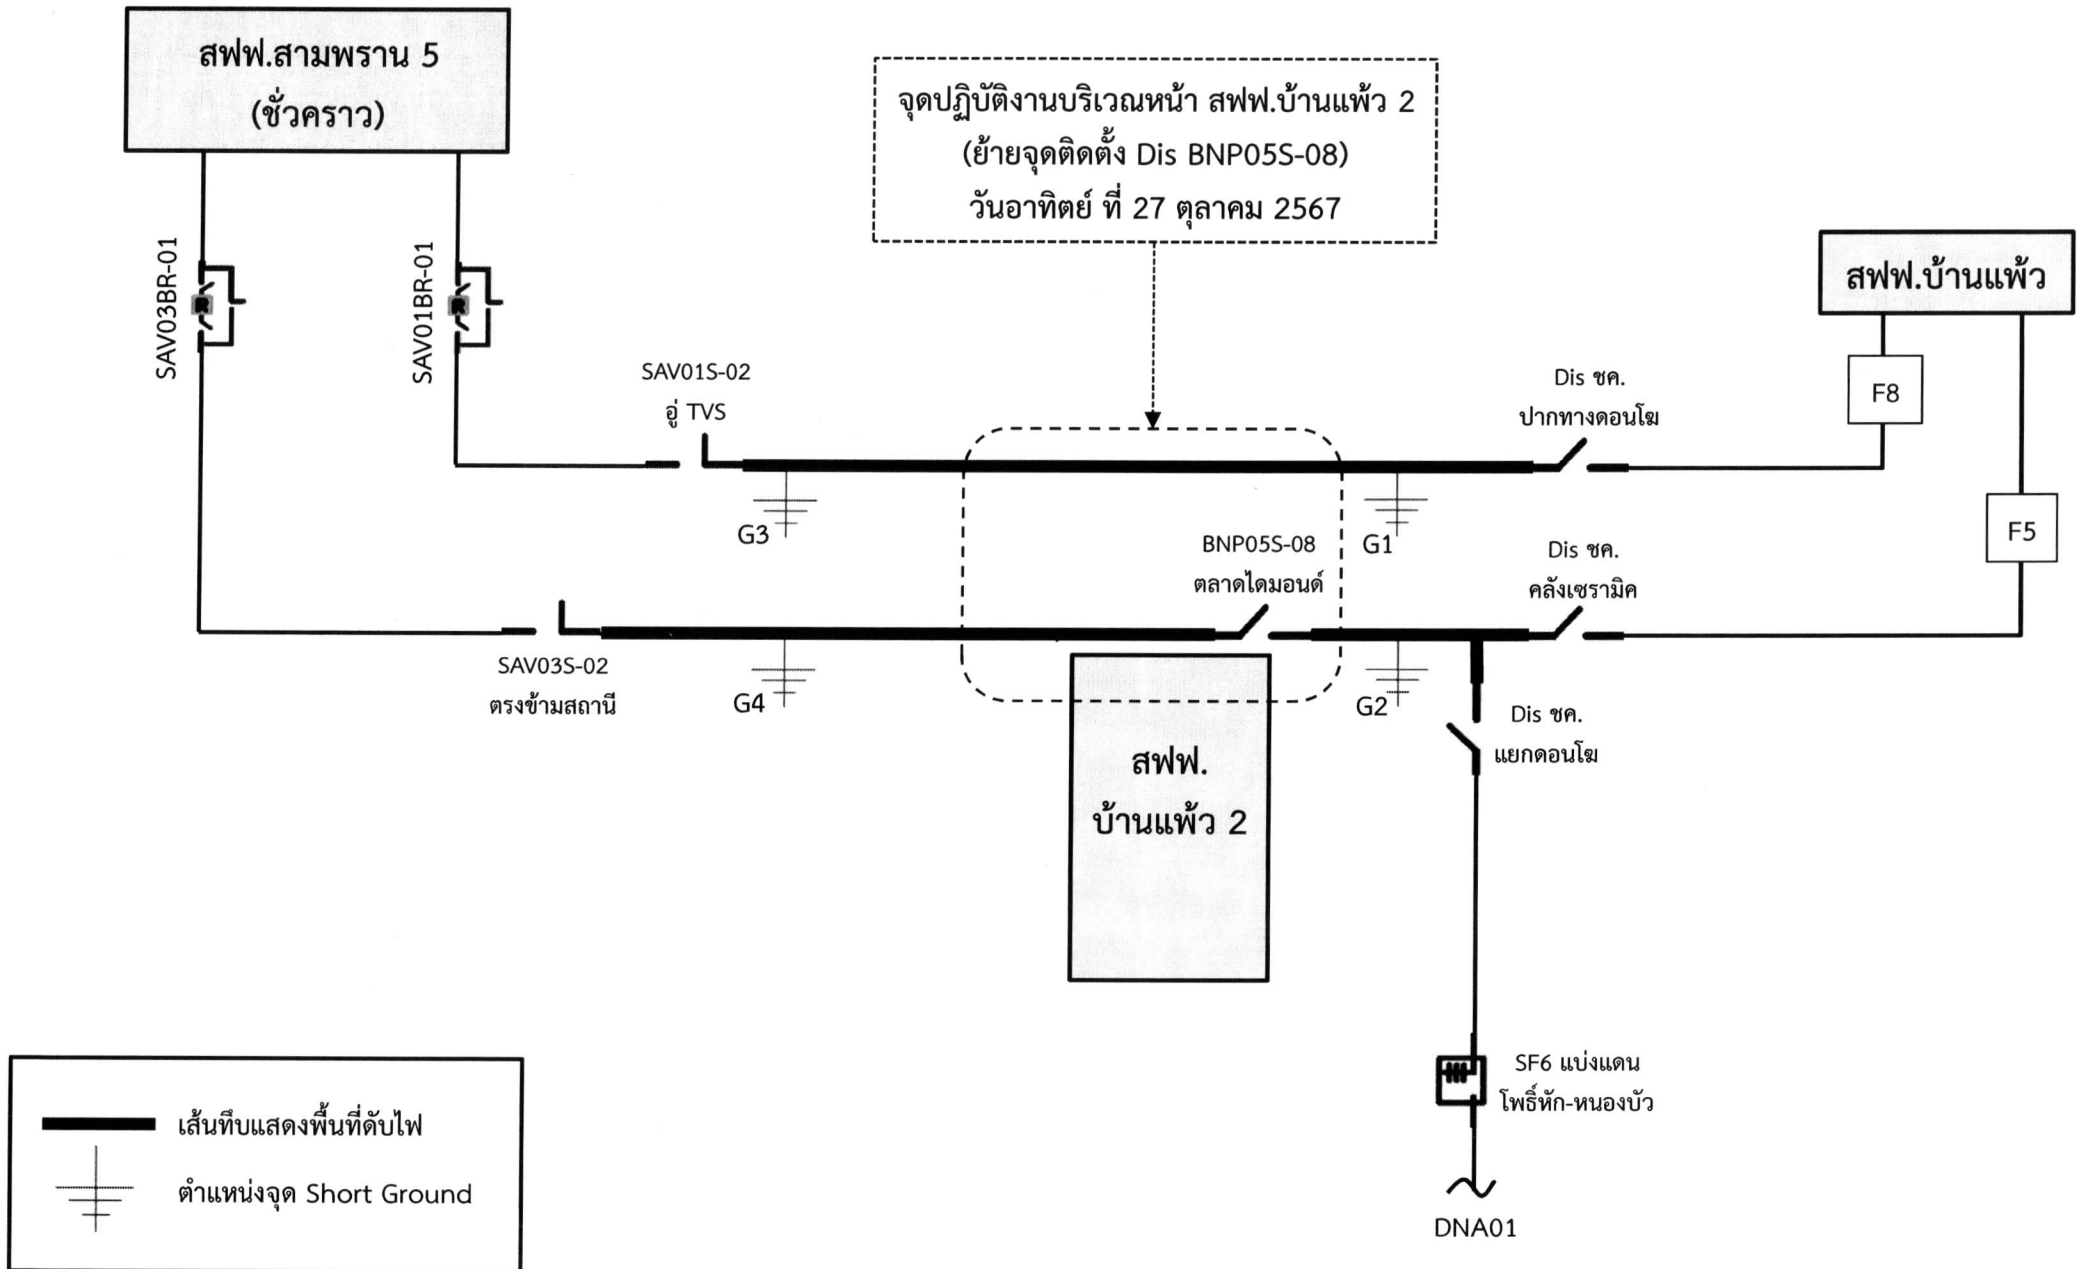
สฟฟ.สามพราน 5
(ชั่วคราว)

จุดปฏิบัติงานบริเวณหน้า สฟฟ.บ้านแพ้ว 2
(ย้ายจุดติดตั้ง Dis BNP05S-08)
วันอาทิตย์ ที่ 27 ตุลาคม 2567

สฟฟ.บ้านแพ้ว

SAV03BR-01

SAV01BR-01

SAV01S-02
อู่ TVS

Dis ชค.
ปากทางดอนโฆ

F8

F5

G3

G1

BNP05S-08
ตลาดไดมอนด์

Dis ชค.
คลังเซรามิค

SAV03S-02
ตรงข้ามสถานี

G4

G2

Dis ชค.
แยกดอนโฆ

สฟฟ.
บ้านแพ้ว 2

SF6 แบ่งแดน
โพธิ์หัก-หนองบัว

DNA01

เส้นทึบแสดงพื้นที่ดับไฟ

ตำแหน่งจุด Short Ground